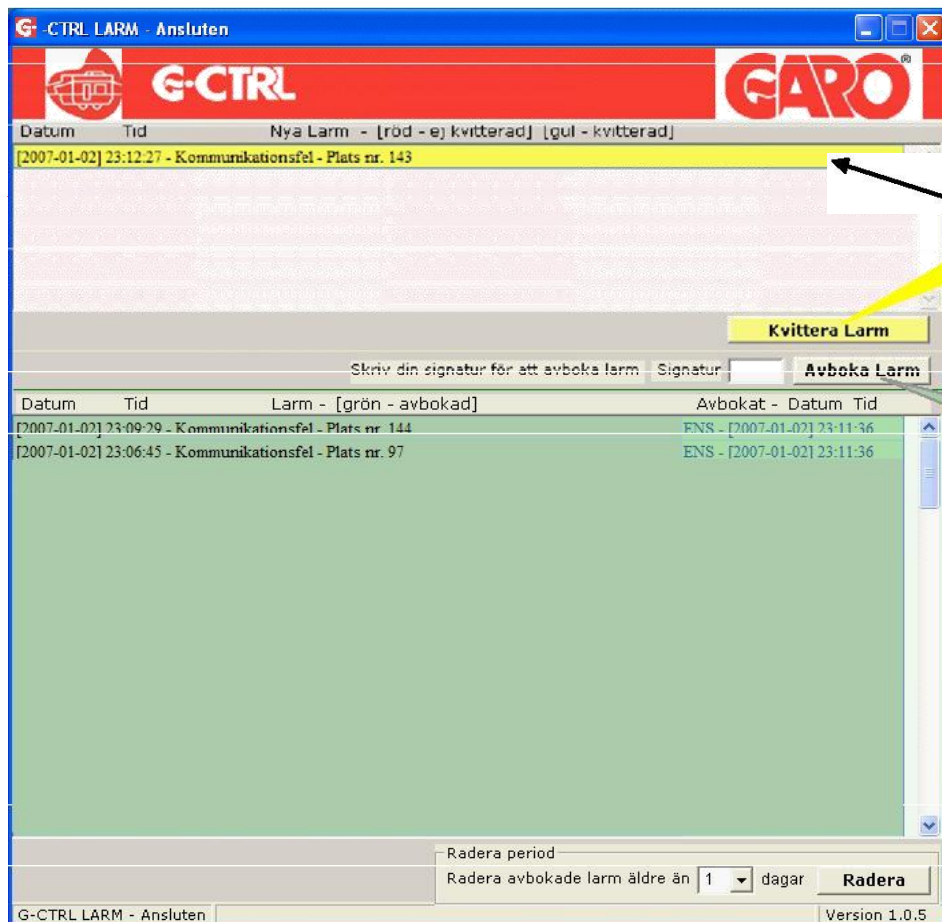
G-CTRL LARM - Ansluten

G-CTRL

GARO

Datum Tid Nya Larm - [röd - ej kvitterad] [gul - kvitterad]

[2007-01-02] 23:12:27 - Kommunikationsfel - Plats nr. 143

Kvittera Larm

Skriv din signatur för att avboka larm Signatur Avboka Larm

Datum Tid Larm - [grön - avbokad] Avbokat - Datum Tid

[2007-01-02] 23:09:29 - Kommunikationsfel - Plats nr. 144 ENS - [2007-01-02] 23:11:36

[2007-01-02] 23:06:45 - Kommunikationsfel - Plats nr. 97 ENS - [2007-01-02] 23:11:36

Radera period

Radera avbokade larm äldre än 1 dagar Radera

G-CTRL LARM - Ansluten

Version 1.0.5